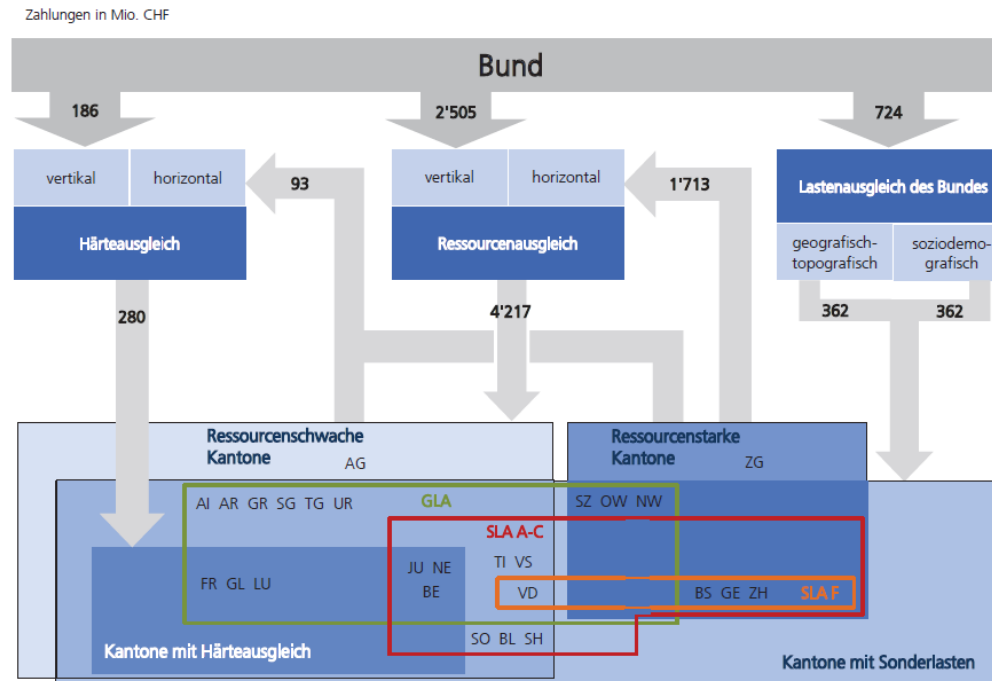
Zahlungen in Mio. CHF

Bund

186

2'505

724

vertikal

horizontal

93

vertikal

horizontal

1'713

Lastenausgleich des Bundes

Härteausgleich

Ressourcenausgleich

geografisch-topografisch

soziodemografisch

280

4'217

362

362

Ressourcenschwache Kantone

AG

Ressourcenstarke Kantone

ZG

AI AR GR SG TG UR

GLA

SZ OW NW

SLA A-C

JU NE BE

TI VS

FR GL LU

VD

BS GE ZH

SLA F

SO BL SH

Kantone mit Härteausgleich

Kantone mit Sonderlasten